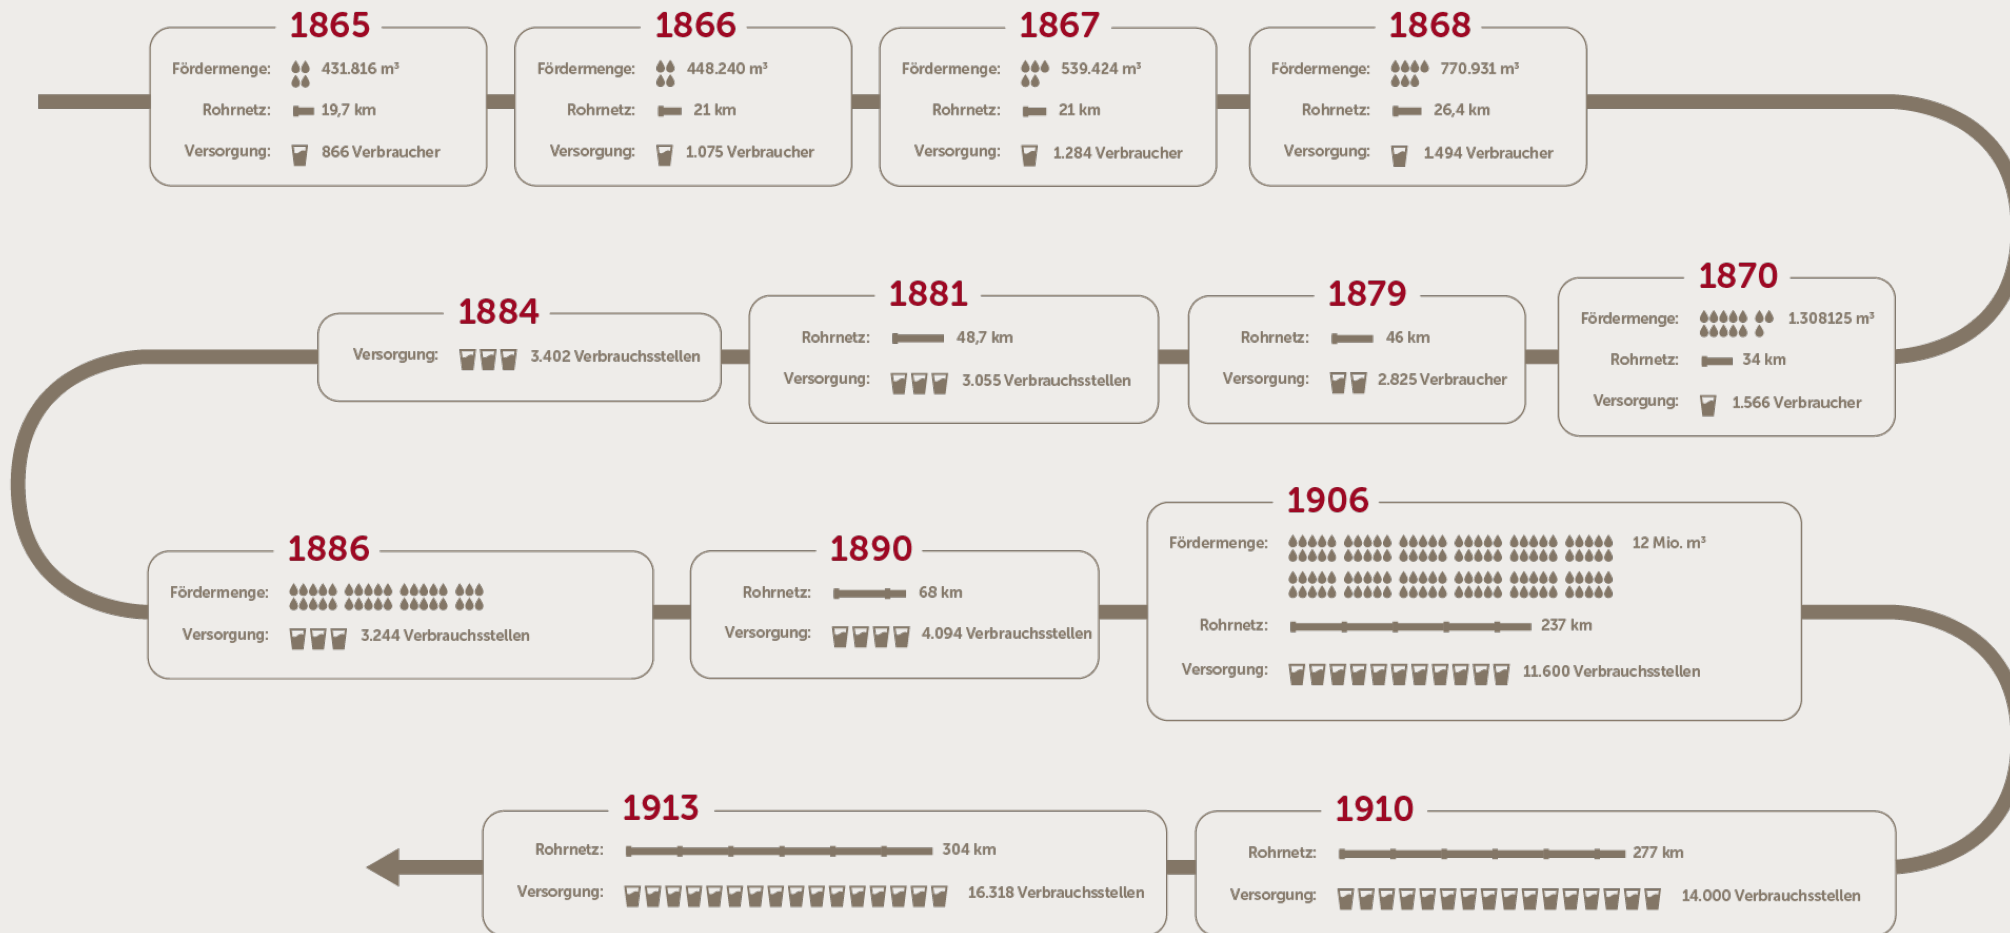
1865
Fördermenge: 431.816 m³
Rohrnetz: 19,7 km
Versorgung: 866 Verbraucher

1866
Fördermenge: 448.240 m³
Rohrnetz: 21 km
Versorgung: 1.075 Verbraucher

1867
Fördermenge: 539.424 m³
Rohrnetz: 21 km
Versorgung: 1.284 Verbraucher

1868
Fördermenge: 770.931 m³
Rohrnetz: 26,4 km
Versorgung: 1.494 Verbraucher

1870
Fördermenge: 1.308125 m³
Rohrnetz: 34 km
Versorgung: 1.566 Verbraucher

1879
Rohrnetz: 46 km
Versorgung: 2.825 Verbraucher

1881
Rohrnetz: 48,7 km
Versorgung: 3.055 Verbrauchsstellen

1884
Versorgung: 3.402 Verbrauchsstellen

1886
Fördermenge:
Versorgung: 3.244 Verbrauchsstellen

1890
Rohrnetz: 68 km
Versorgung: 4.094 Verbrauchsstellen

1906
Fördermenge: 12 Mio. m³
Rohrnetz: 237 km
Versorgung: 11.600 Verbrauchsstellen

1910
Rohrnetz: 277 km
Versorgung: 14.000 Verbrauchsstellen

1913
Rohrnetz: 304 km
Versorgung: 16.318 Verbrauchsstellen